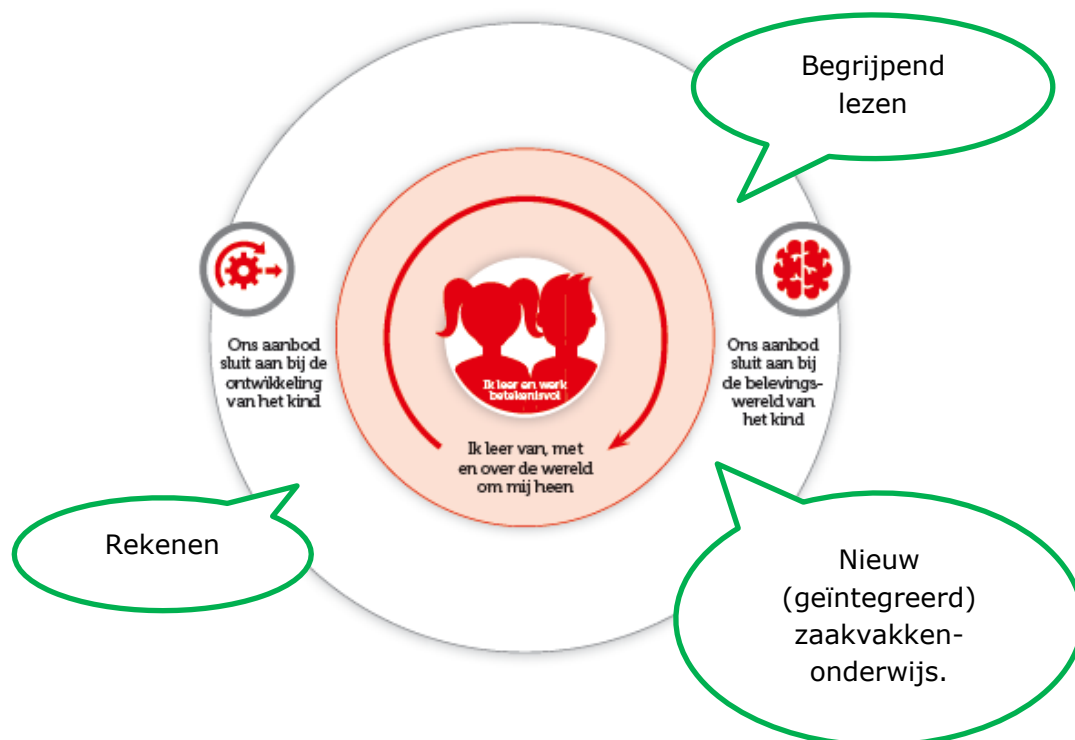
Begrijpend lezen

Ons aanbod sluit aan bij de ontwikkeling van het kind

Ik leer en werk betekenisvol

Ik leer van, met en over de wereld om mij heen

Ons aanbod sluit aan bij de belevingswereld van het kind

Rekenen

Nieuw (geïntegreerd) zaakvakken-onderwijs.